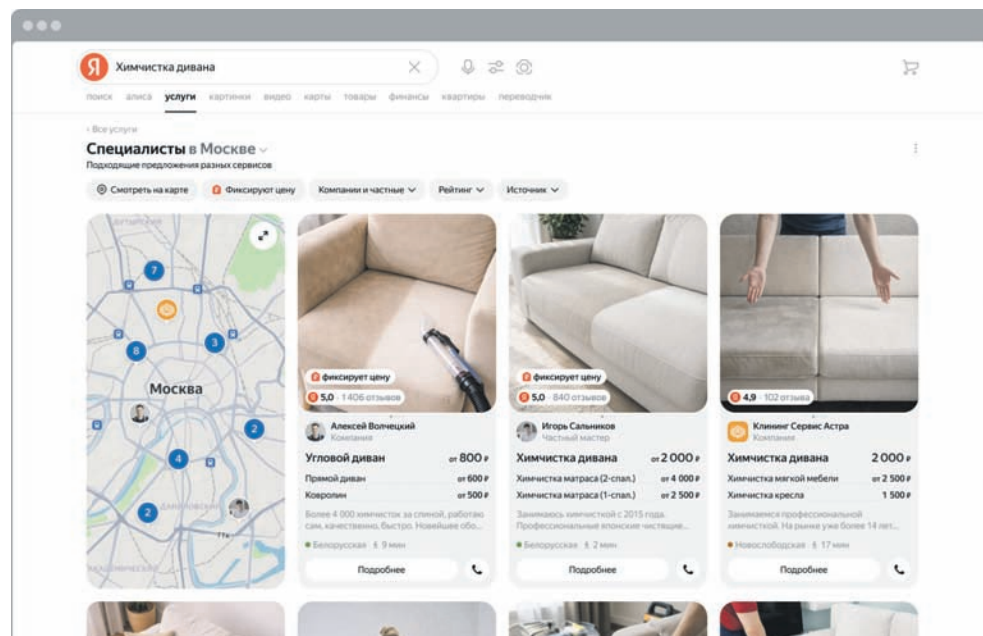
Я Химчистка дивана

поиск алиса услуги картинки видео карты товары финансы квартиры переводчик

‹ Все услуги

Специалисты в Москве

Подходящие предложения разных сервисов

Смотреть на карте Фиксируют цену Компании и частные Рейтинг Источник

7
8
3
Москва
2
4
2

фиксирует цену
5,0 · 1 406 отзывов
Алексей Волчецкий
Компания
Угловой диван от 800 ₽
Прямой диван от 600 ₽
Ковролин от 500 ₽
Более 4 000 химчисток за спиной, работаю сам, качественно, быстро. Новейшее обо...
Белорусская 6 мин
Подробнее

фиксирует цену
5,0 · 840 отзывов
Игорь Сальников
Частный мастер
Химчистка дивана от 2 000 ₽
Химчистка матраса (2-спал.) от 4 000 ₽
Химчистка матраса (1-спал.) от 2 500 ₽
Занимаюсь химчисткой с 2015 года. Профессиональные японские чистящие...
Белорусская 2 мин
Подробнее

4,9 · 102 отзыва
Клининг Сервис Астра
Компания
Химчистка дивана 2 000 ₽
Химчистка мягкой мебели от 2 500 ₽
Химчистка кресла 1 500 ₽
Занимаемся профессиональной химчисткой. На рынке уже более 14 лет...
Новослободская 17 мин
Подробнее